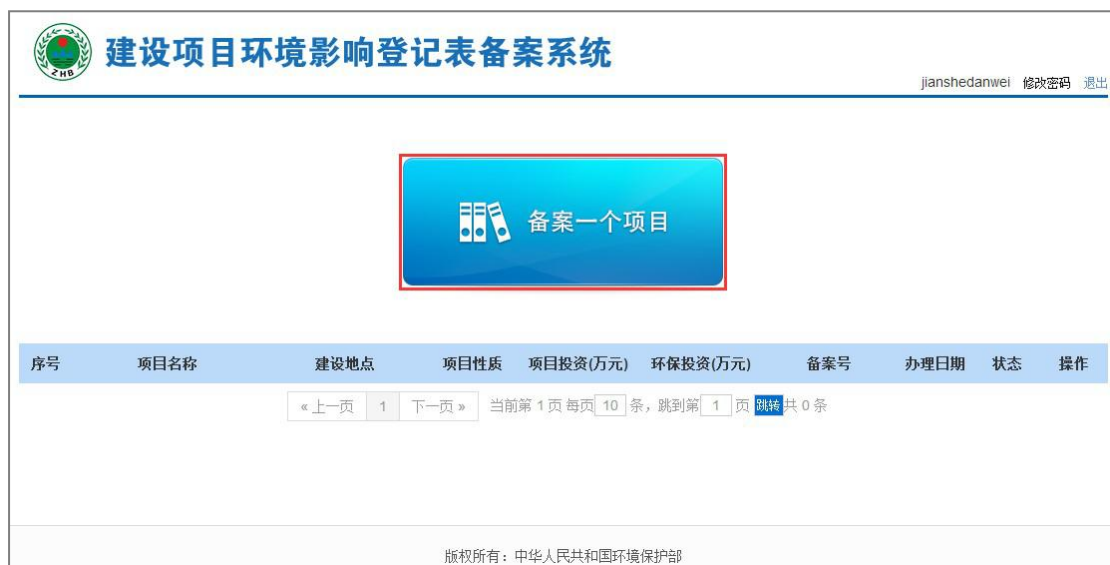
ZHB

建设项目环境影响登记表备案系统

jianshedanwei 修改密码 退出

备案一个项目

| 序号 | 项目名称 | 建设地点 | 项目性质 | 项目投资(万元) | 环保投资(万元) | 备案号 | 办理日期 | 状态 | 操作 |
|---|---|---|---|---|---|---|---|---|---|

«上一页 1 下一页» 当前第 1 页 每页 10 条，跳到第 1 页 跳转 共 0 条

版权所有：中华人民共和国环境保护部